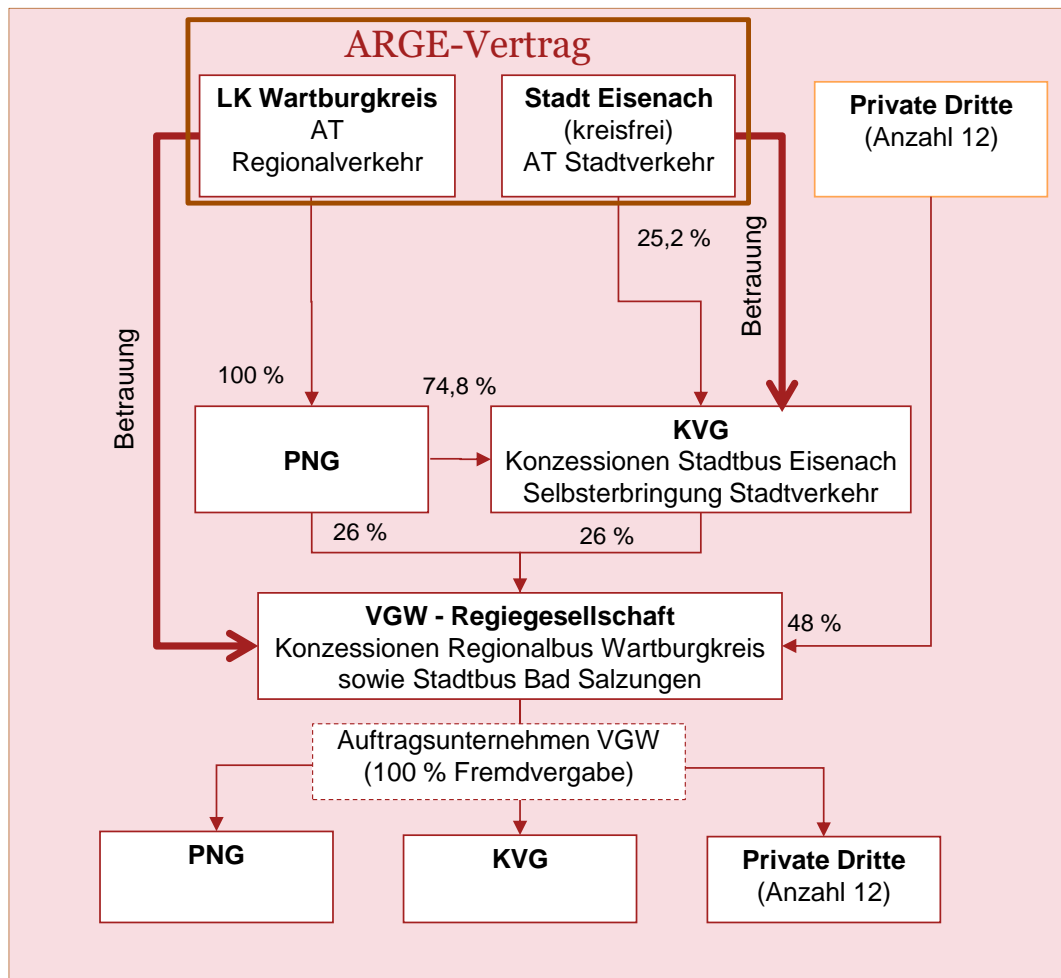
ARGE-Vertrag

**LK Wartburgkreis**
AT
Regionalverkehr

**Stadt Eisenach**
(kreisfrei)
AT Stadtverkehr

**Private Dritte**
(Anzahl 12)

25,2 %

Betrauung

Betrauung

100 %

74,8 %

**PNG**

**KVG**
Konzessionen Stadtbus Eisenach
Selbsterbringung Stadtverkehr

26 %

26 %

**VGW - Regiegesellschaft**
Konzessionen Regionalbus Wartburgkreis sowie Stadtbus Bad Salzungen

48 %

Auftragsunternehmen VGW
(100 % Fremdvergabe)

**PNG**

**KVG**

**Private Dritte**
(Anzahl 12)